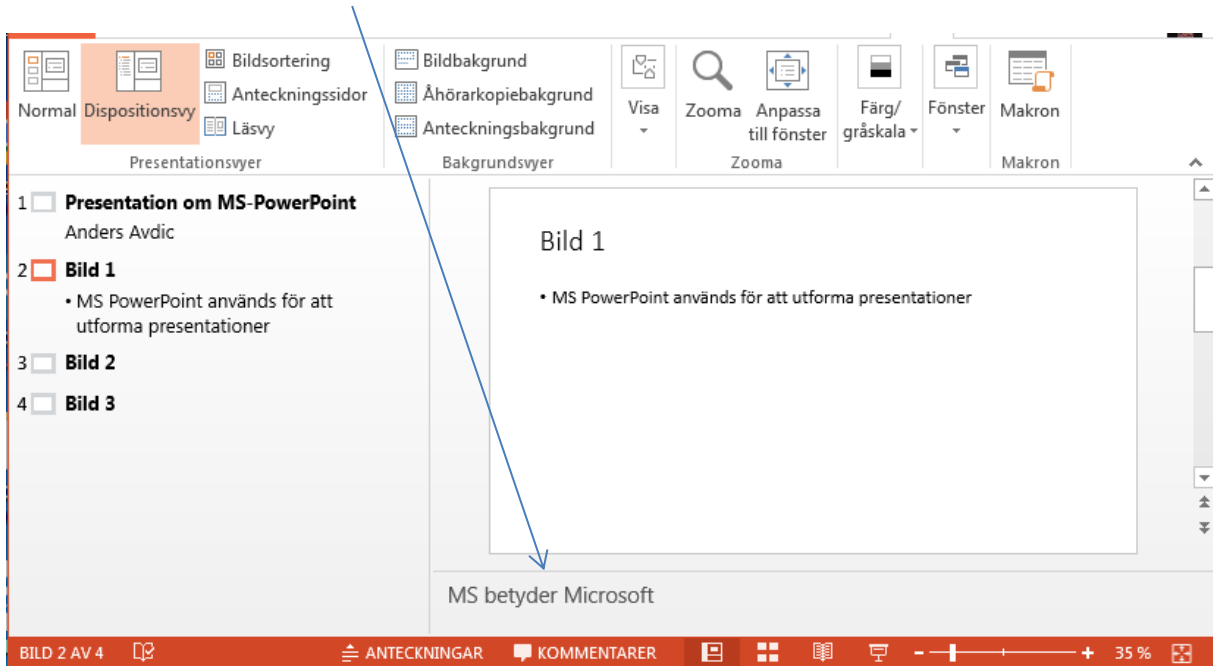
Normal Dispositionsvy Bildsortering Anteckningssidor Läsvy
Presentationsvyer
Bildbakgrund Åhörarkopiebakgrund Anteckningsbakgrund
Bakgrundsvyer
Visa
Zooma Anpassa till fönster
Zooma
Färg/gråskala
Fönster
Makron
Makron

1 Presentation om MS-PowerPoint
Anders Avdic
2 Bild 1
• MS PowerPoint används för att utforma presentationer
3 Bild 2
4 Bild 3

Bild 1
• MS PowerPoint används för att utforma presentationer

MS betyder Microsoft

BILD 2 AV 4 ANTECKNINGAR KOMMENTARER 35 %